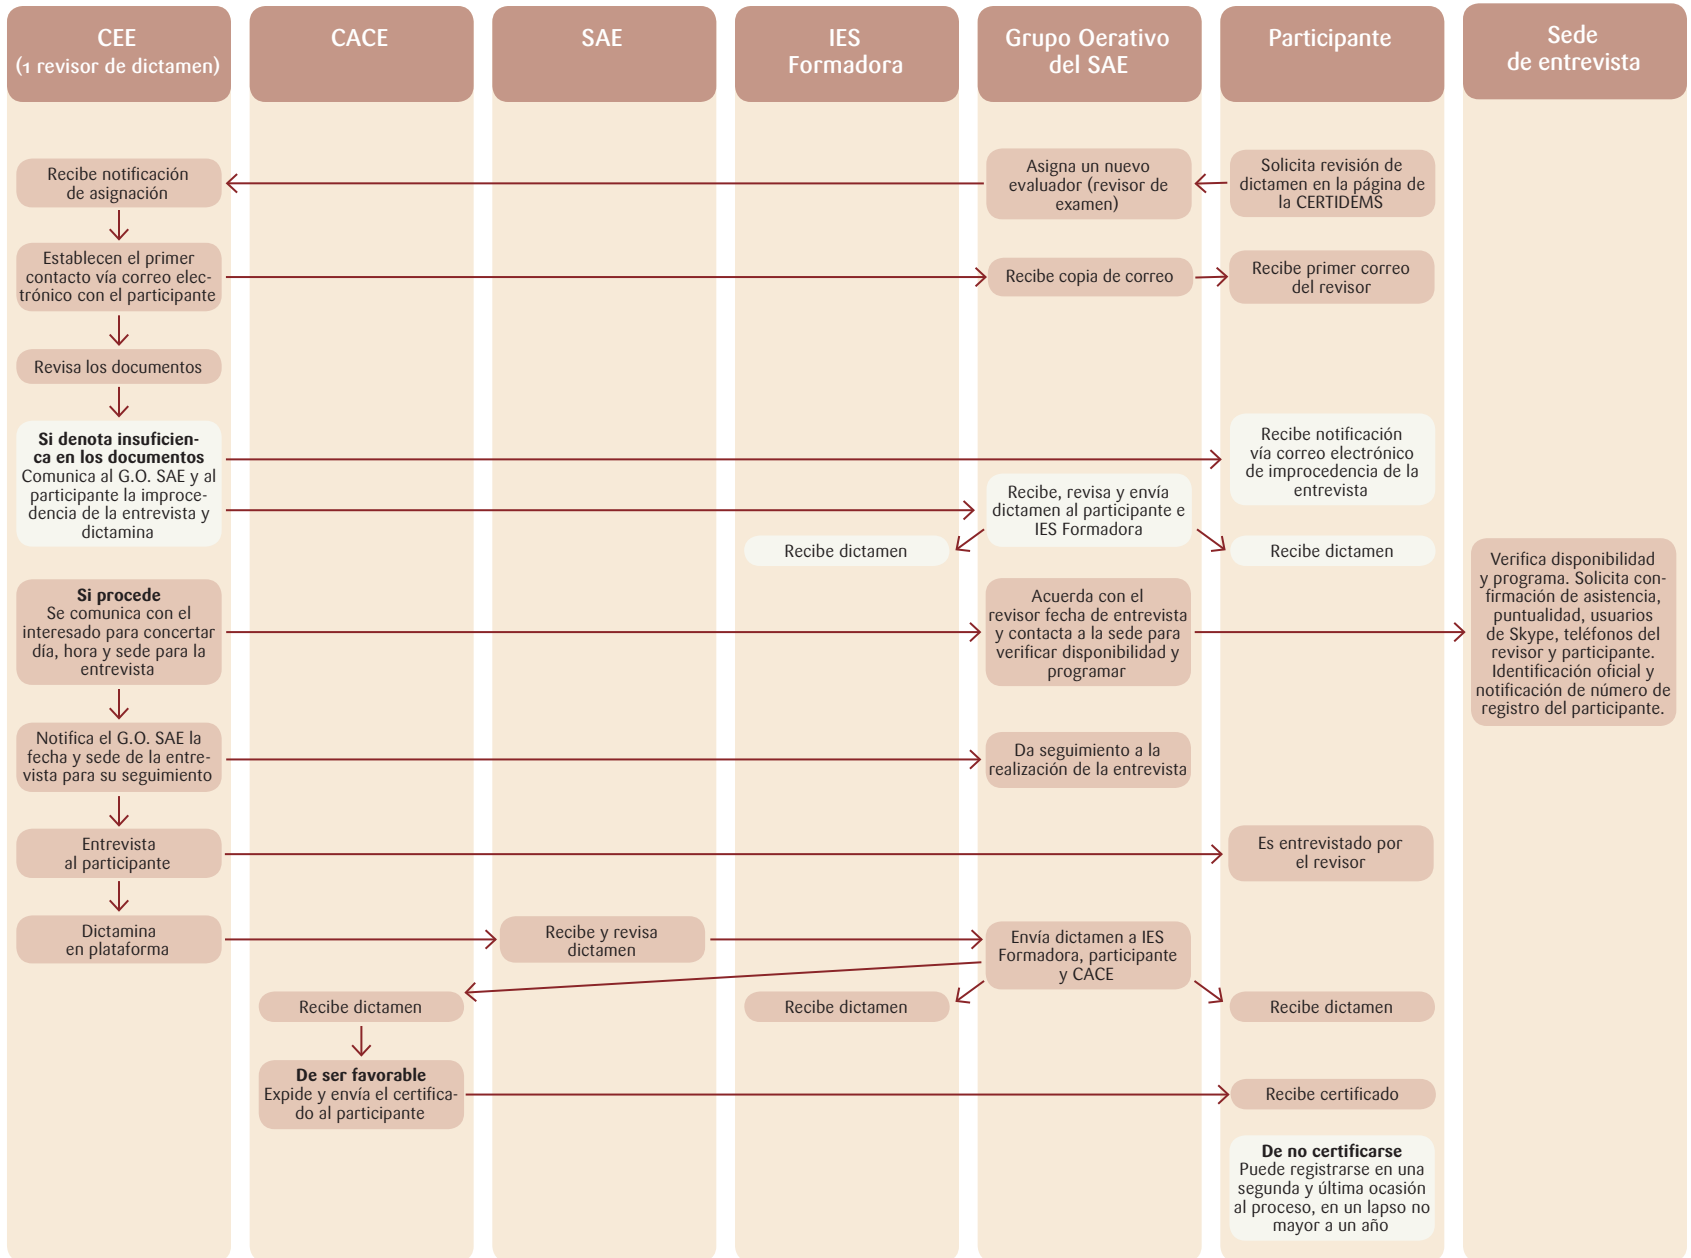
CEE
(1 revisor de dictamen)

CACE

SAE

IES
Formadora

Grupo Oerativo
del SAE

Participante

Sede
de entrevista

Recibe notificación de asignación

Asigna un nuevo evaluador (revisor de examen)

Solicita revisión de dictamen en la página de la CERTIDEMS

Establecen el primer contacto vía correo electrónico con el participante

Recibe copia de correo

Recibe primer correo del revisor

Revisa los documentos

**Si denota insuficiencia en los documentos**
Comunica al G.O. SAE y al participante la improcedencia de la entrevista y dictamina

Recibe notificación vía correo electrónico de improcedencia de la entrevista

Recibe, revisa y envía dictamen al participante e IES Formadora

Recibe dictamen

Recibe dictamen

**Si procede**
Se comunica con el interesado para concertar día, hora y sede para la entrevista

Acuerda con el revisor fecha de entrevista y contacta a la sede para verificar disponibilidad y programar

Verifica disponibilidad y programa. Solicita confirmación de asistencia, puntualidad, usuarios de Skype, teléfonos del revisor y participante. Identificación oficial y notificación de número de registro del participante.

Notifica el G.O. SAE la fecha y sede de la entrevista para su seguimiento

Da seguimiento a la realización de la entrevista

Entrevista al participante

Es entrevistado por el revisor

Dictamina en plataforma

Recibe y revisa dictamen

Envía dictamen a IES Formadora, participante y CACE

Recibe dictamen

Recibe dictamen

Recibe dictamen

**De ser favorable**
Expide y envía el certificado al participante

Recibe certificado

**De no certificarse**
Puede registrarse en una segunda y última ocasión al proceso, en un lapso no mayor a un año